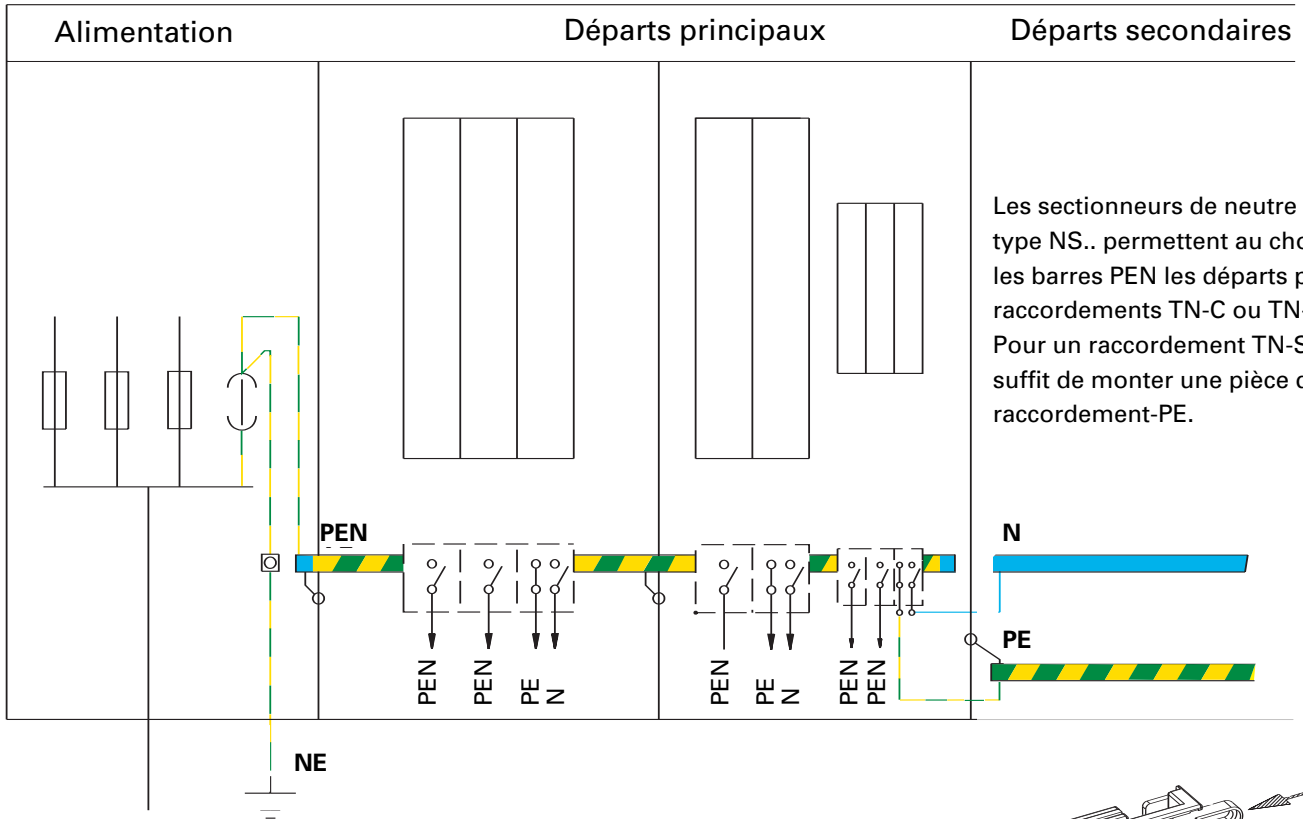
Alimentation

Départs principaux

Départs secondaires

Les sectionneurs de neutre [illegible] type NS.. permettent au cho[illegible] les barres PEN les départs p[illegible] raccordements TN-C ou TN-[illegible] Pour un raccordement TN-S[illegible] suffit de monter une pièce d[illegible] raccordement-PE.

PEN

N

PE

PEN

PEN

PE N

PEN

PE N

PEN PEN

NE